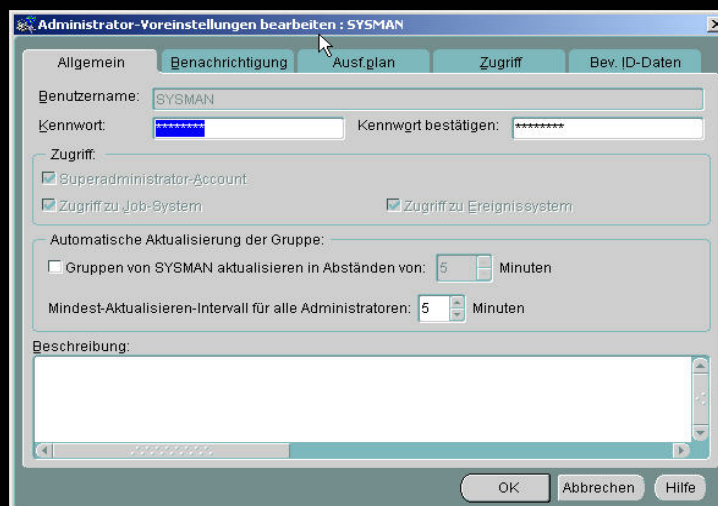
Administrator-Voreinstellungen bearbeiten : SYSMAN

Allgemein | Benachrichtigung | Ausf.plan | Zugriff | Bev. ID-Daten

Benutzername: SYSMAN

Kennwort: ********

Kennwort bestätigen: ********

Zugriff:

Superadministrator-Account

Zugriff zu Job-System

Zugriff zu Ereignissystem

Automatische Aktualisierung der Gruppe:

Gruppen von SYSMAN aktualisieren in Abständen von: 5 Minuten

Mindest-Aktualisieren-Intervall für alle Administratoren: 5 Minuten

Beschreibung:

OK | Abbrechen | Hilfe